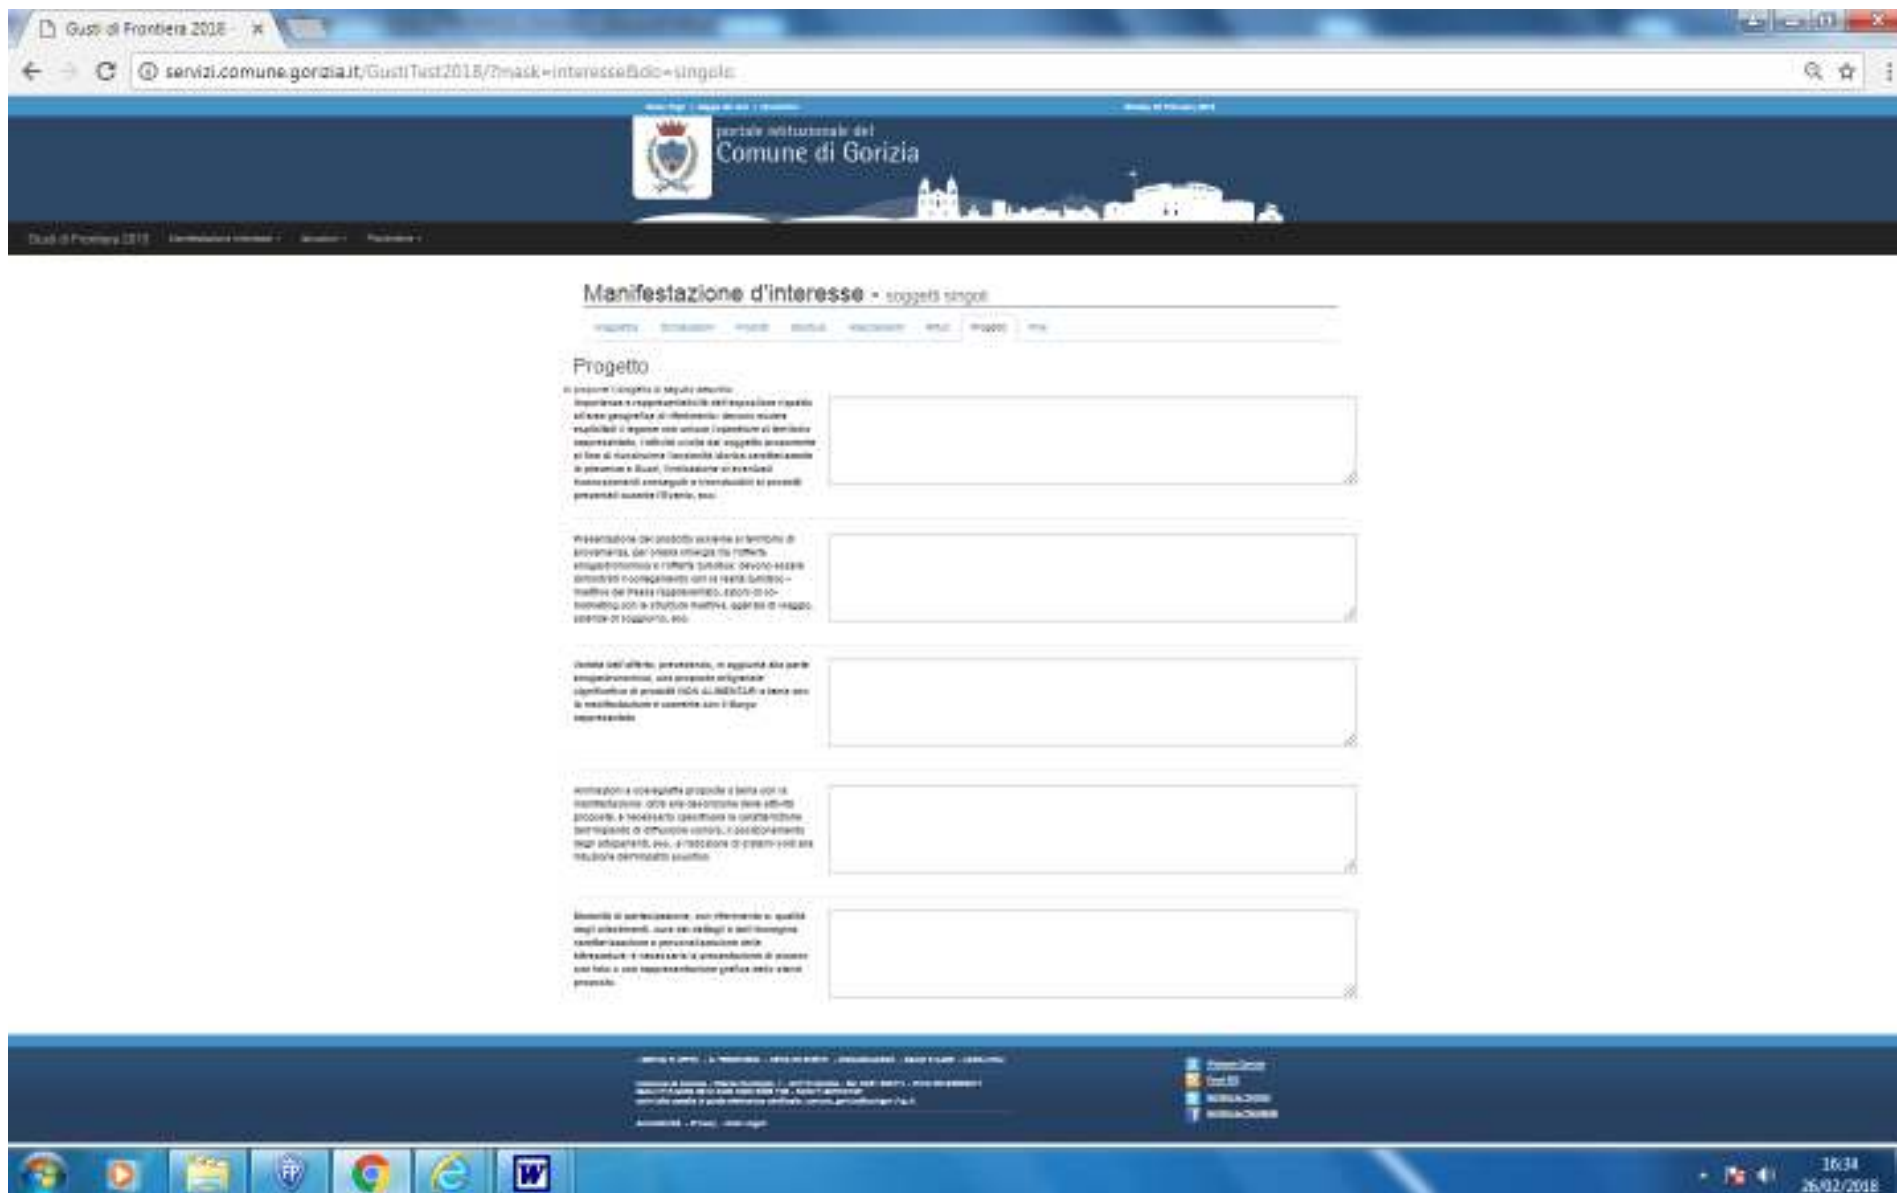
Gusti di Frontiera 2018 ×

servizi.comune.gorizia.it/GustiTest2018/?mask=interesse&do=singolo

portale istituzionale del
Comune di Gorizia

Gusti di Frontiera 2018

Manifestazione d'interesse - soggetti singoli

Progetto

Progetto

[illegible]

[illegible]

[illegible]

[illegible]

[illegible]

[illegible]

16:34
26/02/2018